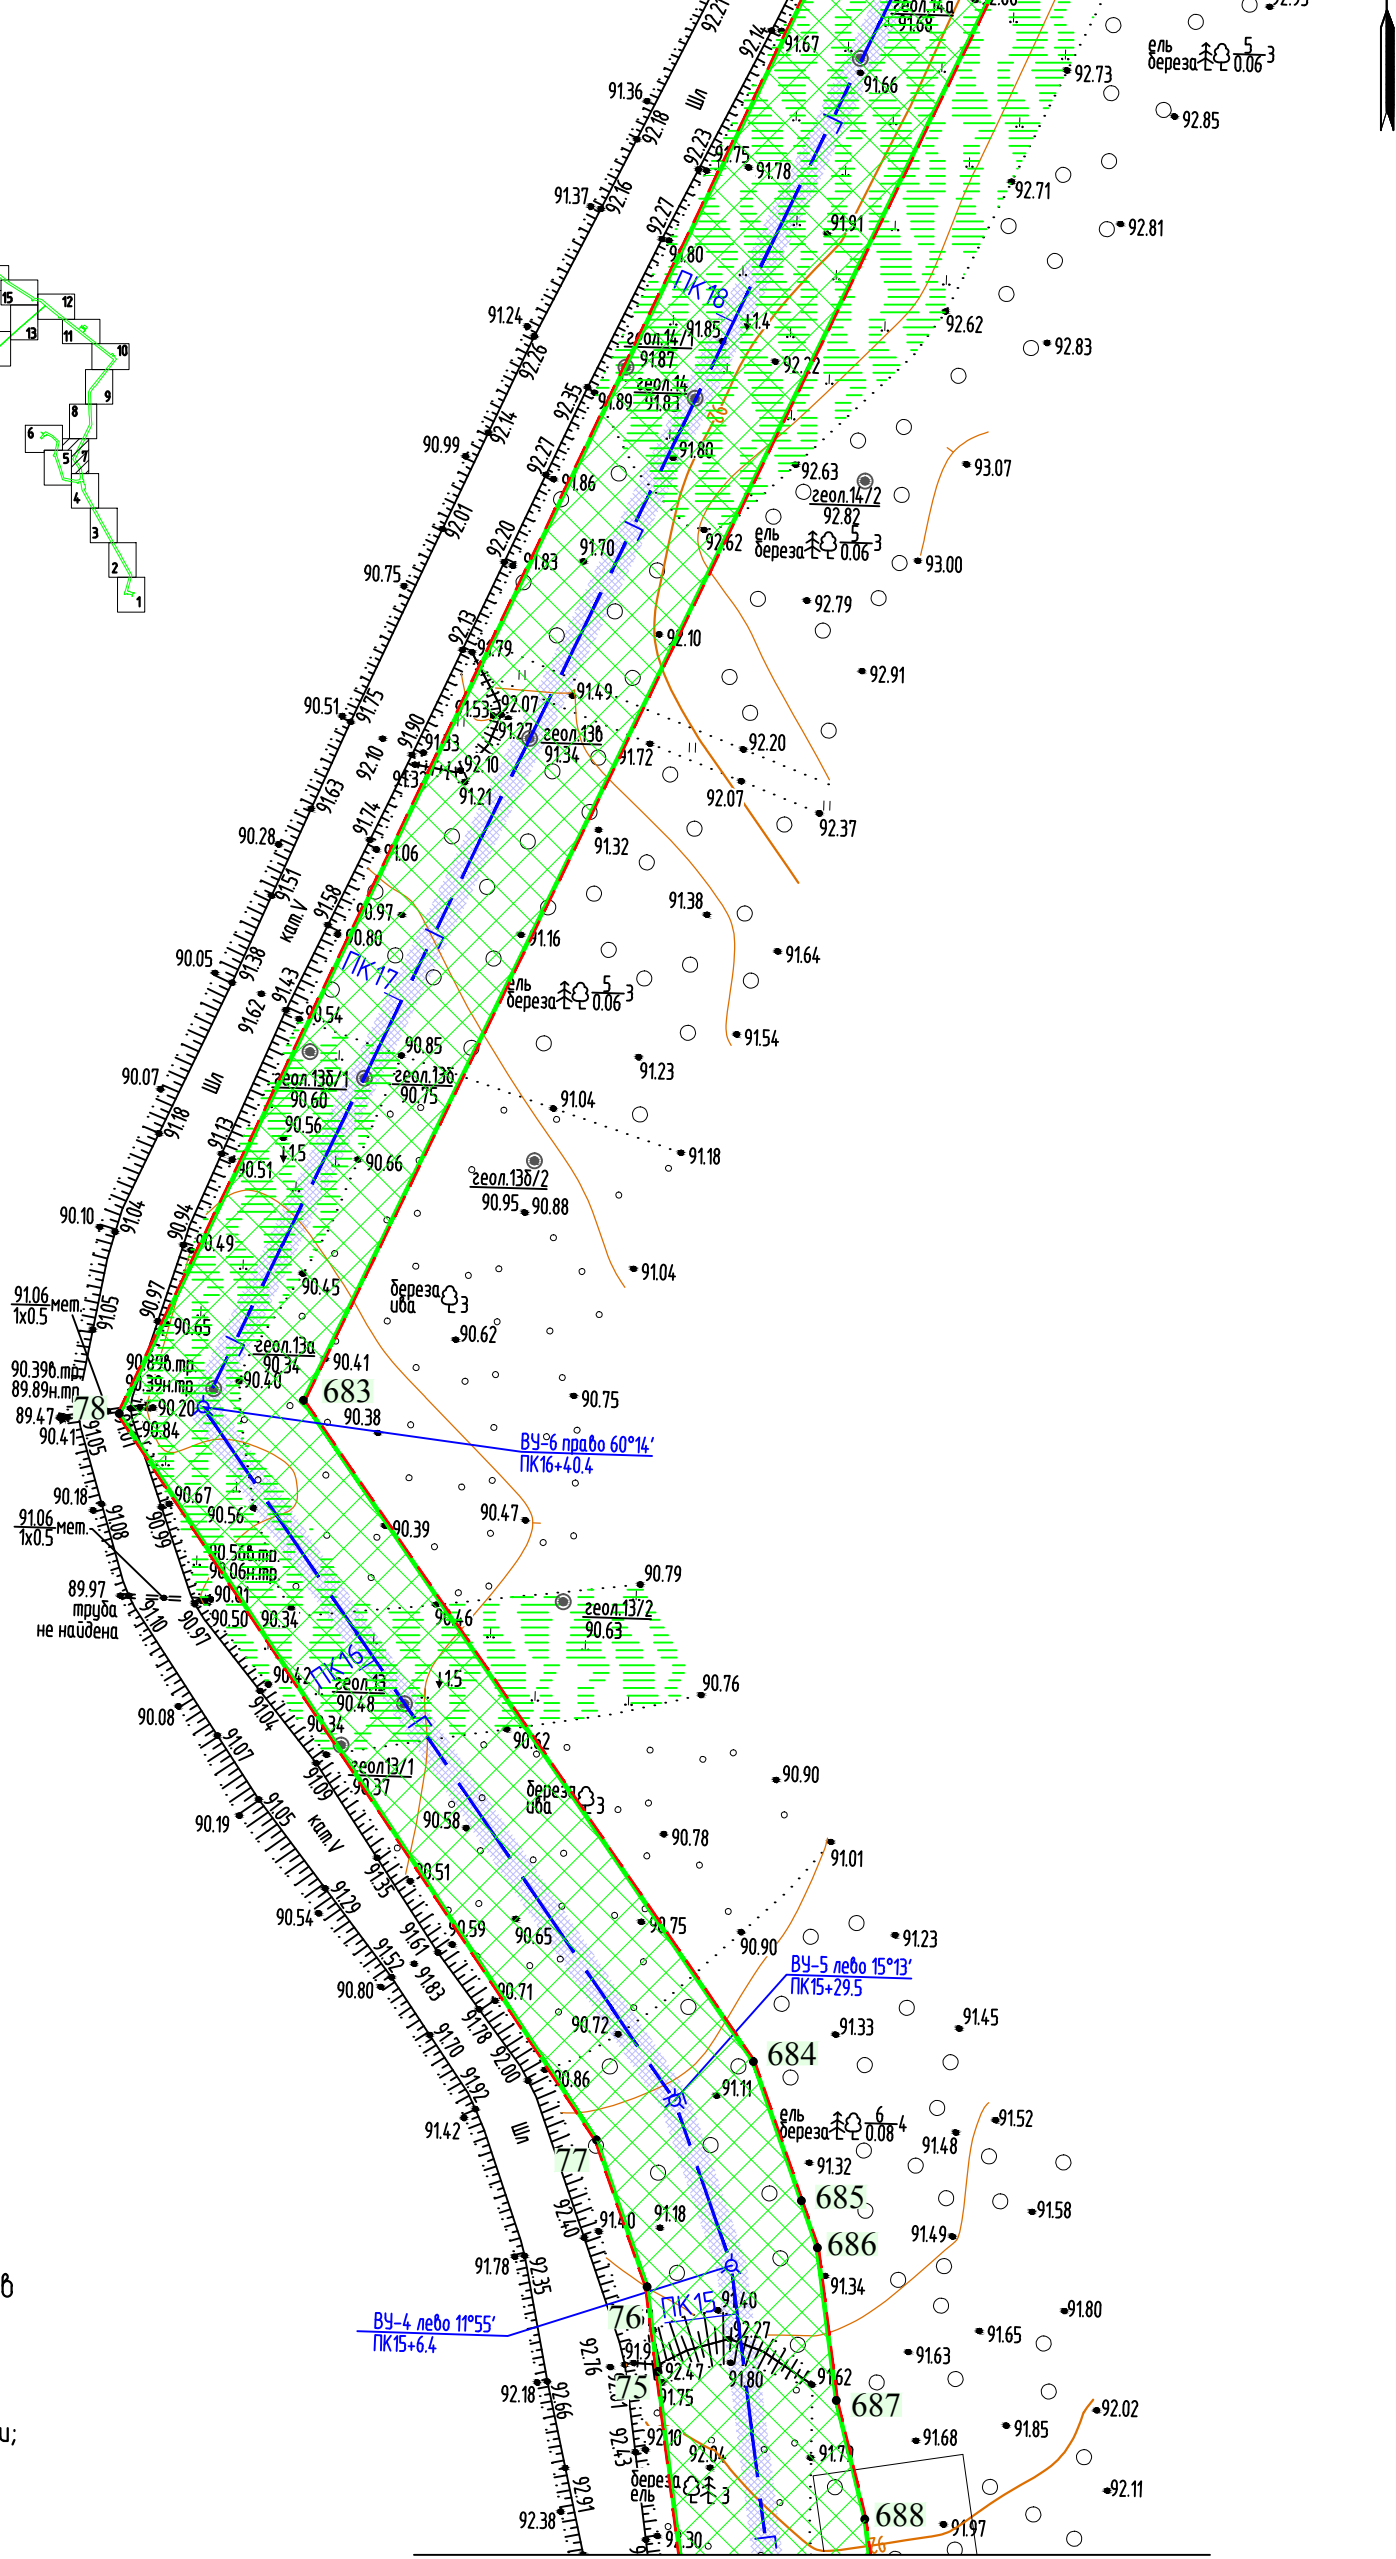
92.14
92.21
91.67
геол.14а
91.68
91.66
92.73
ель
береза
$\frac{5}{0.06}$3
92.85
91.36
Шп
92.18
92.23
91.75
91.78
92.71
91.37
92.16
92.27
91.91
92.81
91.80
ПК18
91.24
91.85
↓1.4
92.62
92.26
геол.14/1
91.87
92.22
92.83
92.35
геол.14
91.89
91.83
90.99
92.14
91.80
93.07
92.27
91.86
92.63
геол.14/2
92.82
92.01
92.20
92.62
ель
береза
$\frac{5}{0.06}$3
93.00
91.70
91.83
90.75
92.79
92.13
92.10
91.79
92.91
91.49
91.53
92.07
90.51
91.75
91.27
геол.13б
91.34
91.90
91.33
91.72
92.20
92.10
92.10
91.31
91.21
92.07
92.37
91.63
91.74
90.28
91.06
91.32
91.51
кат.V
91.58
91.38
90.97
90.80
91.16
91.64
ПК17
90.05
91.38
ель
береза
$\frac{5}{0.06}$3
91.43
91.62
90.54
91.54
90.85
90.07
Шп
геол.13б/1
90.60
геол.13б
90.75
91.23
91.04
91.18
91.13
90.56
↓1.5
90.66
91.18
90.51
геол.13б/2
90.95
90.88
90.10
91.04
90.94
90.49
91.04
91.06
1x0.5
мет.
91.05
90.97
90.45
береза
ива
3
90.65
90.62
геол.13а
90.34
90.41
90.39б.тр.
89.89н.тр.
90.89б.тр.
90.39н.тр.
90.40
683
89.47
78
90.20
90.75
90.41
90.84
90.38
ВУ-6 право 60°14'
ПК16+40.4
90.18
90.67
90.56
91.06
1x0.5
мет.
91.08
90.39
90.47
90.56б.тр.
90.06н.тр.
89.97
труба
не найдена
90.01
90.79
91.10
90.50
90.34
90.46
геол.13/2
90.63
90.97
90.42
ПК16
↓1.5
90.76
90.08
геол.13
90.48
91.04
90.34
90.62
геол13/1
90.37
91.07
90.90
91.09
береза
ива
3
90.58
90.19
91.05
кат.V
90.78
91.01
91.35
90.51
91.29
90.54
90.59
90.65
90.75
90.90
91.23
91.61
91.52
ВУ-5 лево 15°13'
ПК15+29.5
91.83
90.80
91.78
90.71
91.33
91.45
90.72
684
91.70
92.00
90.86
91.11
91.92
ель
береза
$\frac{6}{0.08}$4
91.52
91.42
Шп
77
91.48
91.32
685
91.58
91.40
91.40
91.18
91.49
686
91.78
92.35
91.34
ВУ-4 лево 11°55'
ПК15+6.4
76
ПК15
91.40
91.80
92.76
92.27
91.65
91.9
92.47
91.80
91.62
91.63
92.18
75
91.75
92.66
687
92.02
92.43
92.10
92.04
91.79
91.68
91.85
береза
ель
3
92.11
92.91
688
92.38
91.30
91.97
15
12
13
11
10
9
8
6
5
7
4
3
2
1
в
и;